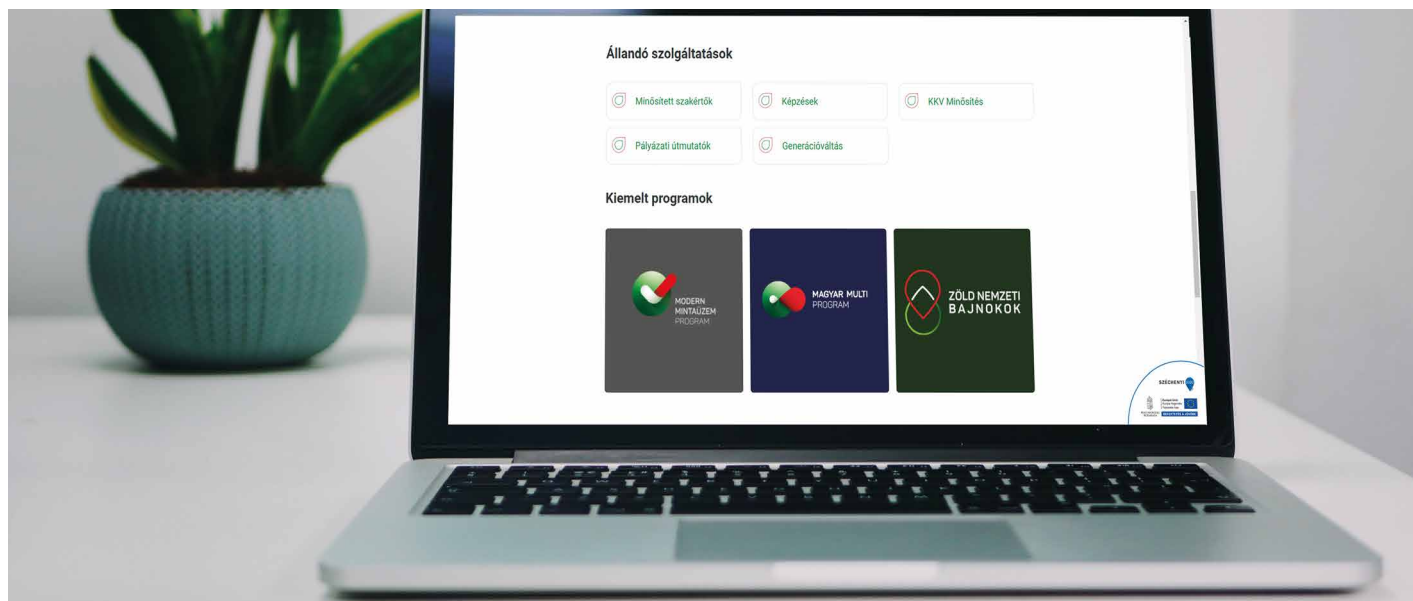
Állandó szolgáltatások

Minősített szakértők

Képzések

KKV Minősítés

Pályázati útmutatók

Generációváltás

Kiemelt programok

MODERN MINTAÜZEM PROGRAM

MAGYAR MULTI PROGRAM

ZÖLD NEMZETI BAJNOKOK

SZÉCHENYI 2020

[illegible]